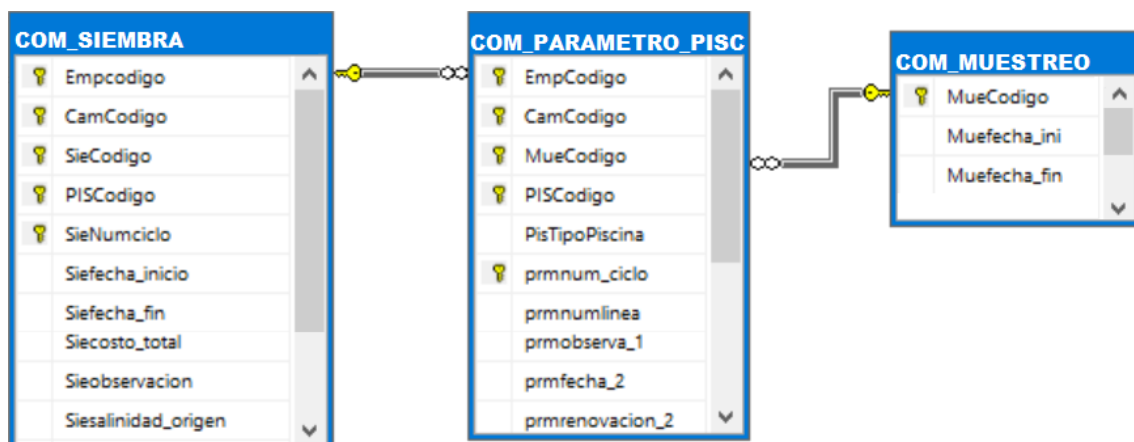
COM_SIEMBRA

Empcodigo
CamCodigo
SieCodigo
PISCodigo
SieNumciclo
Siefecha_inicio
Siefecha_fin
Siecosto_total
Sieobservacion
Siesalinidad_origen

COM_PARAMETRO_PISC

EmpCodigo
CamCodigo
MueCodigo
PISCodigo
PisTipoPiscina
prmnum_ciclo
prmnumlinea
prmobserva_1
prmfecha_2
prmrenovacion_2

COM_MUESTREO

MueCodigo
Muefecha_ini
Muefecha_fin